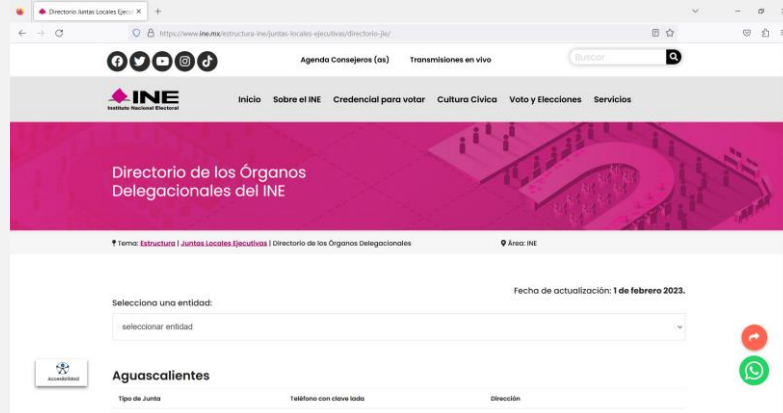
Directorio Juntas Locales Ejecu ×
+

https://www.ine.mx/estructura-ine/juntas-locales-ejecutivas/directorio-jle/

Agenda Consejeros (as)
Transmisiones en vivo
Buscar

INE
Instituto Nacional Electoral

Inicio
Sobre el INE
Credencial para votar
Cultura Cívica
Voto y Elecciones
Servicios

Directorio de los Órganos Delegacionales del INE

Tema: Estructura | Juntas Locales Ejecutivas | Directorio de los Órganos Delegacionales
Área: INE

Fecha de actualización: 1 de febrero 2023.

Selecciona una entidad:

seleccionar entidad

Accesibilidad

Aguascalientes

| Tipo de Junta | Teléfono con clave lada | Dirección |
|---|---|---|